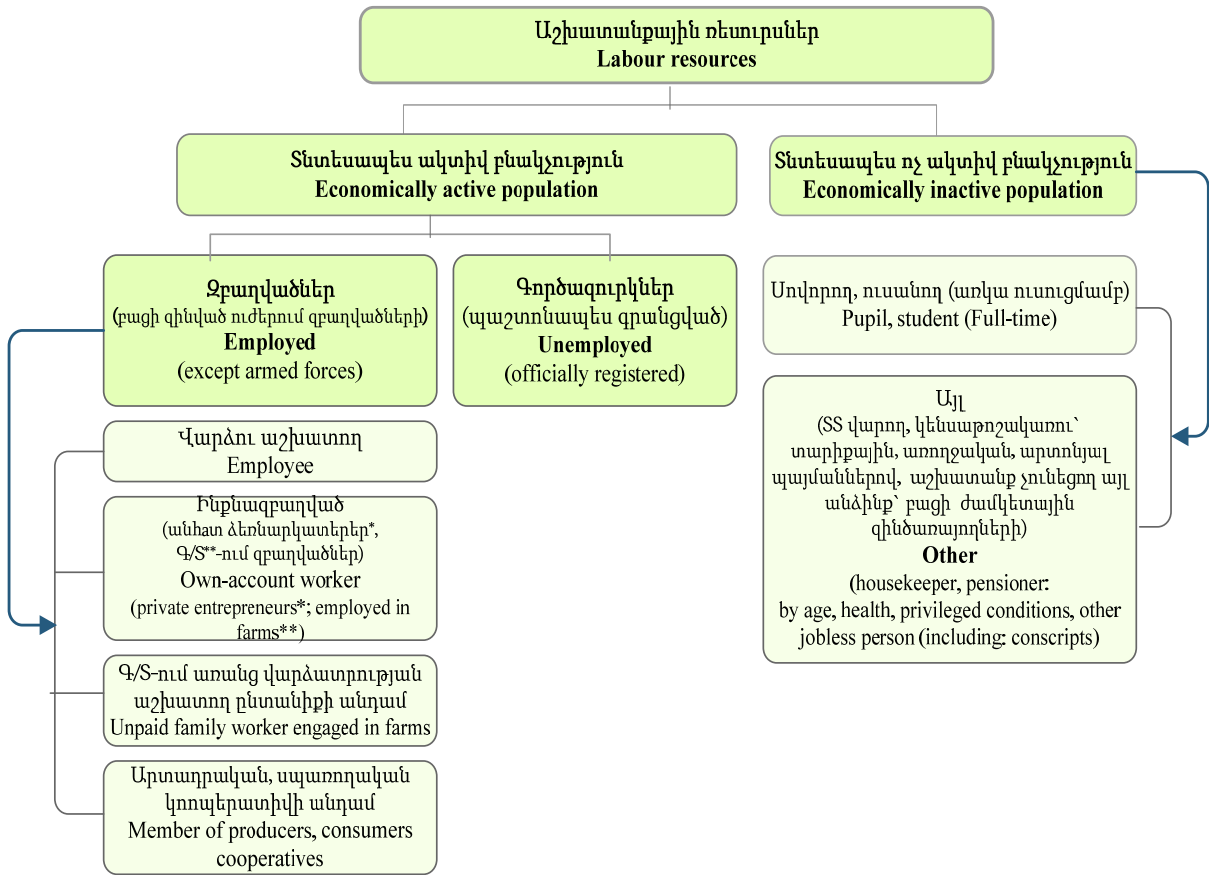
Աշխատանքային ռեսուրսներ
Labour resources

Տնտեսապես ակտիվ բնակչություն
Economically active population

Տնտեսապես ոչ ակտիվ բնակչություն
Economically inactive population

Զբաղվածներ
(բացի զինված ուժերում զբաղվածների)
Employed
(except armed forces)

Գործազուրկներ
(պաշտոնապես գրանցված)
Unemployed
(officially registered)

Սովորող, ուսանող (առկա ուսուցմամբ)
Pupil, student (Full-time)

Վարձու աշխատող
Employee

Ինքնազբաղված
(անհատ ձեռնարկատերեր*, Գ/Տ**-ում զբաղվածներ)
Own-account worker
(private entrepreneurs*; employed in farms**)

Այլ
(ՏՏ վարող, կենսաթոշակառու՝ տարիքային, առողջական, արտոնյալ պայմաններով, աշխատանք չունեցող այլ անձինք՝ բացի ժամկետային զինծառայողների)
Other
(housekeeper, pensioner: by age, health, privileged conditions, other jobless person (including: conscripts)

Գ/Տ-ում առանց վարձատրության աշխատող ընտանիքի անդամ
Unpaid family worker engaged in farms

Արտադրական, սպառողական կոոպերատիվի անդամ
Member of producers, consumers cooperatives